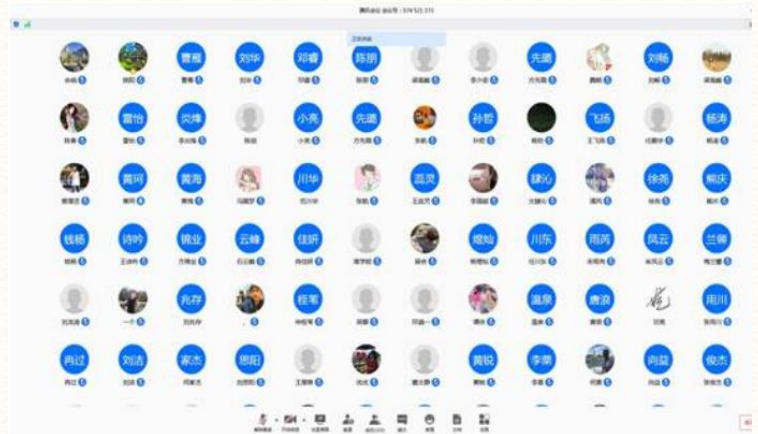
腾讯会议 会议号：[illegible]

曹熙 刘华 郑睿 陈朋 先璐 刘畅

雷怡 炎烽 小亮 先璐 孙哲 飞扬 杨涛

黄冈 黄海 川华 嘉灵 肆心 徐亮 顺庆

钱畅 诗吟 镜业 云峰 佳妍 煜灿 川东 雨芮 风云 兰卿

兆存 程苇 温泉 唐浪 甬川

尚过 刘洁 家杰 思阳 黄锐 李鹏 尚益 俊杰